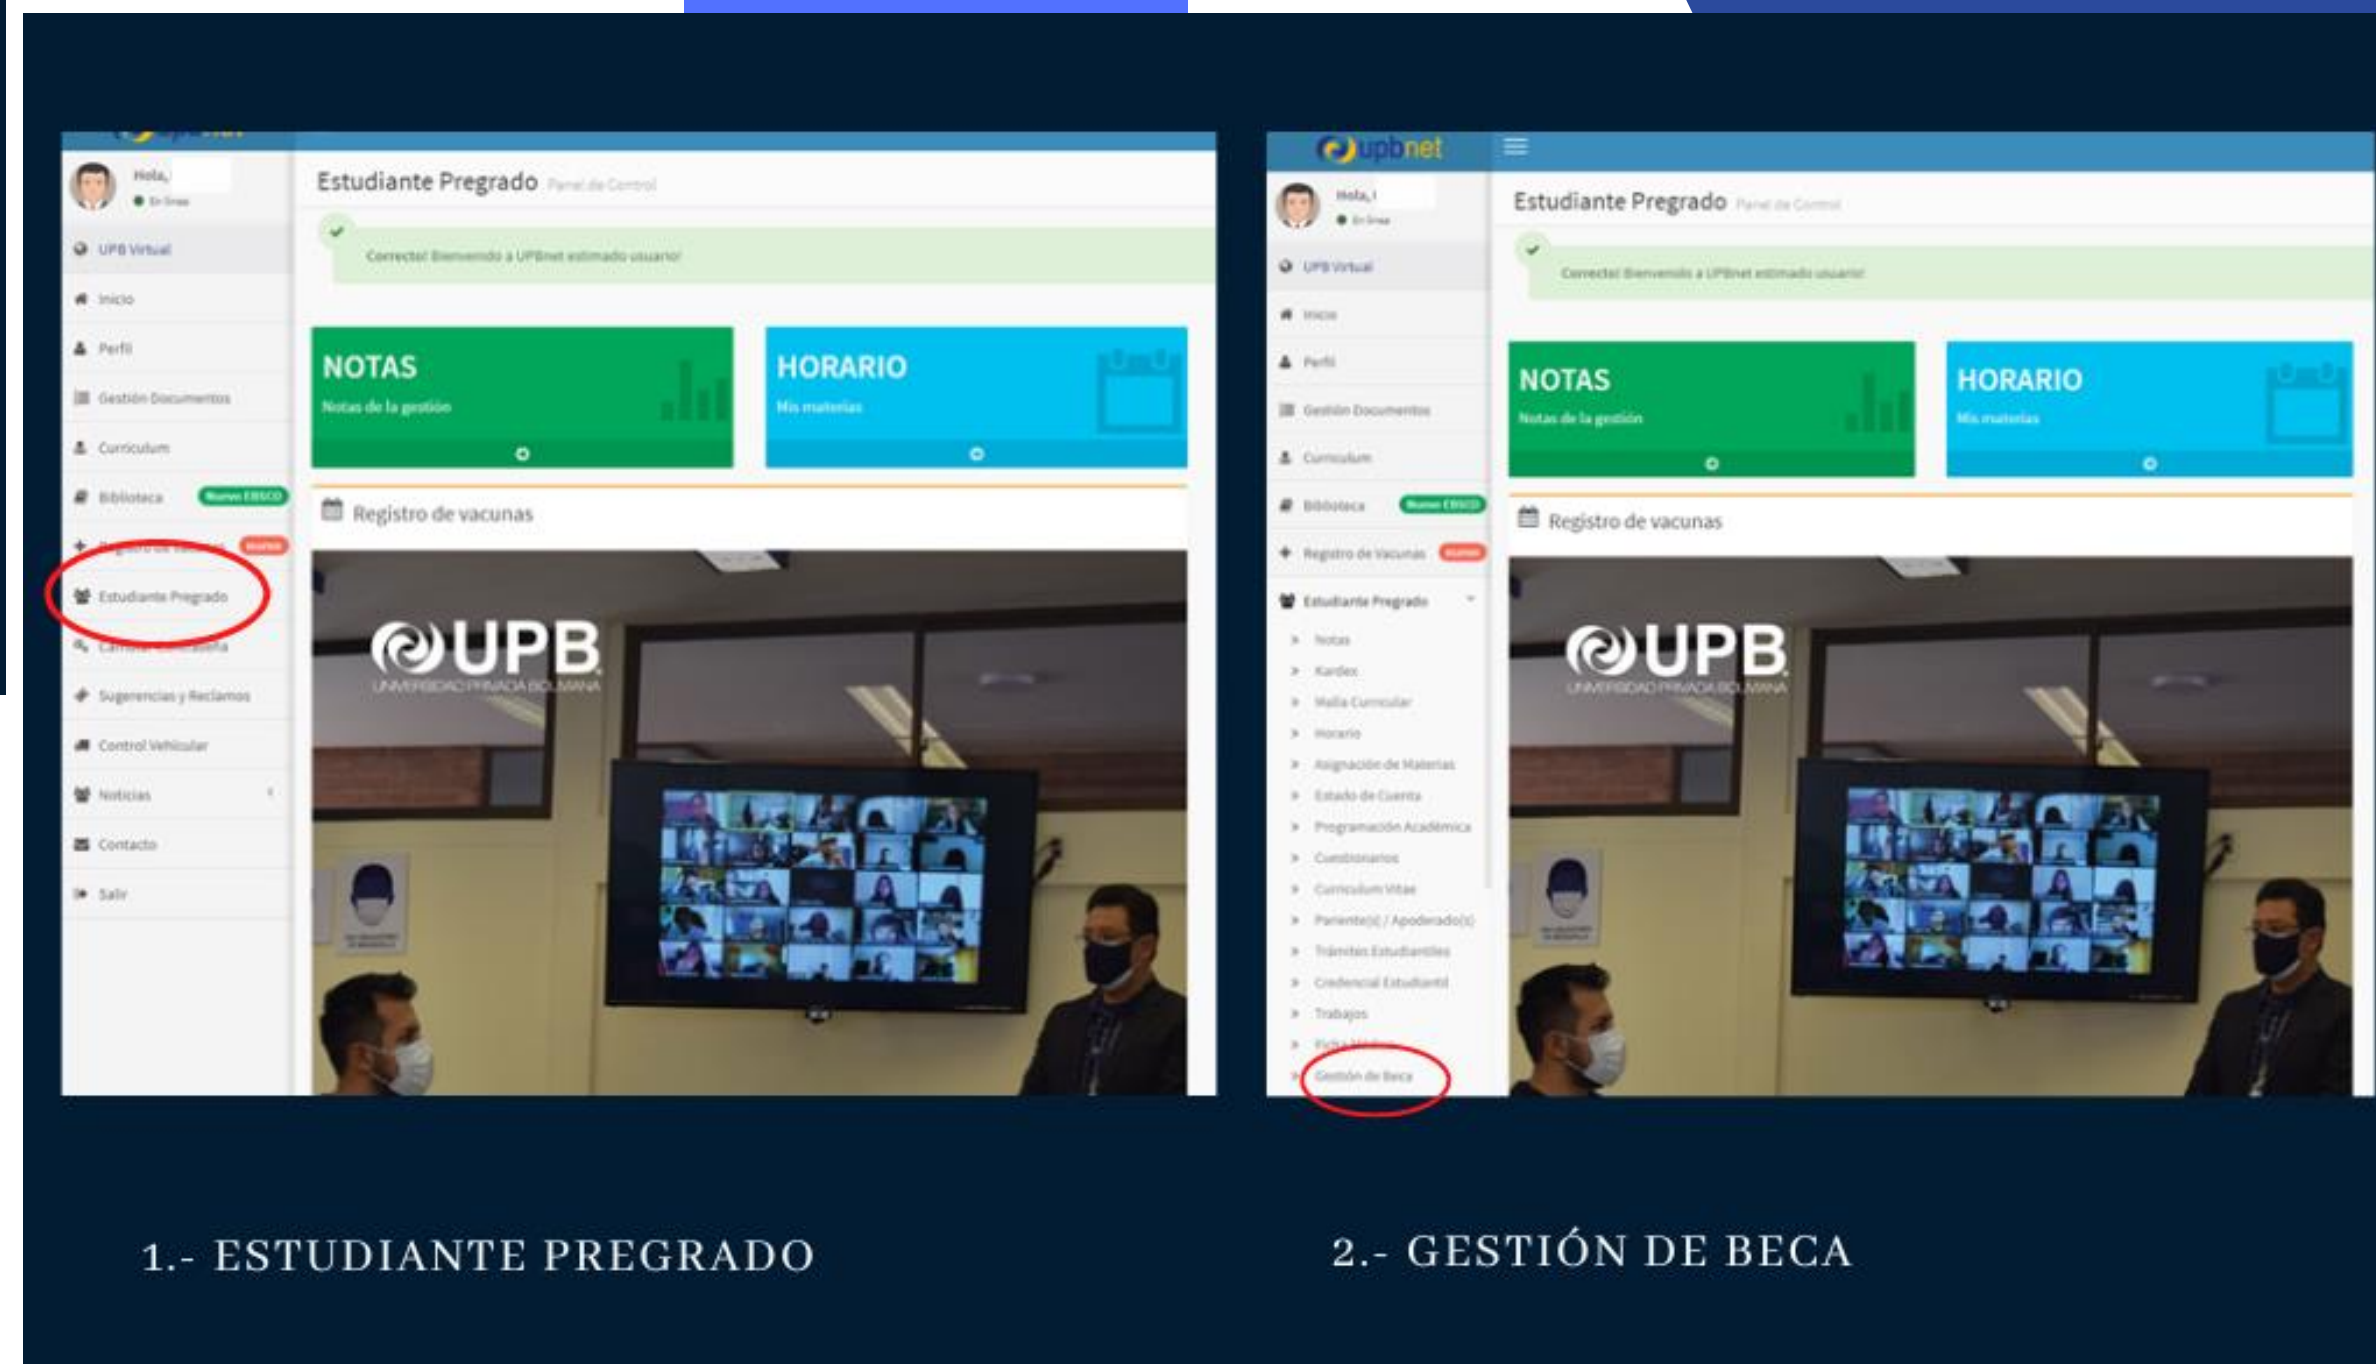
Hola,
En línea
UPB Virtual
Inicio
Perfil
Gestión Documentos
Curriculum
Biblioteca Nuevo EBSCO
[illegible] Nuevo
Estudiante Pregrado
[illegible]
Sugerencias y Reclamos
Control Vehicular
Noticias
Contacto
Salir

Estudiante Pregrado Panel de Control

Correcto! Bienvenido a UPBnet estimado usuario!

NOTAS
Notas de la gestión

HORARIO
Mis materias

Registro de vacunas

UPB
UNIVERSIDAD PRIVADA BOLIVIANA

upbnet

Hola,
En línea
UPB Virtual
Inicio
Perfil
Gestión Documentos
Curriculum
Biblioteca Nuevo EBSCO
Registro de Vacunas Nuevo
Estudiante Pregrado
Notas
Kardex
Malla Curricular
Horario
Asignación de Materias
Estado de Cuenta
Programación Académica
Cuestionarios
Curriculum Vitae
Pariente(s) / Apoderado(s)
Trámites Estudiantiles
Credencial Estudiantil
Trabajos
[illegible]
Gestión de Beca

Estudiante Pregrado Panel de Control

Correcto! Bienvenido a UPBnet estimado usuario!

NOTAS
Notas de la gestión

HORARIO
Mis materias

Registro de vacunas

UPB
UNIVERSIDAD PRIVADA BOLIVIANA

1.- ESTUDIANTE PREGRADO

2.- GESTIÓN DE BECA